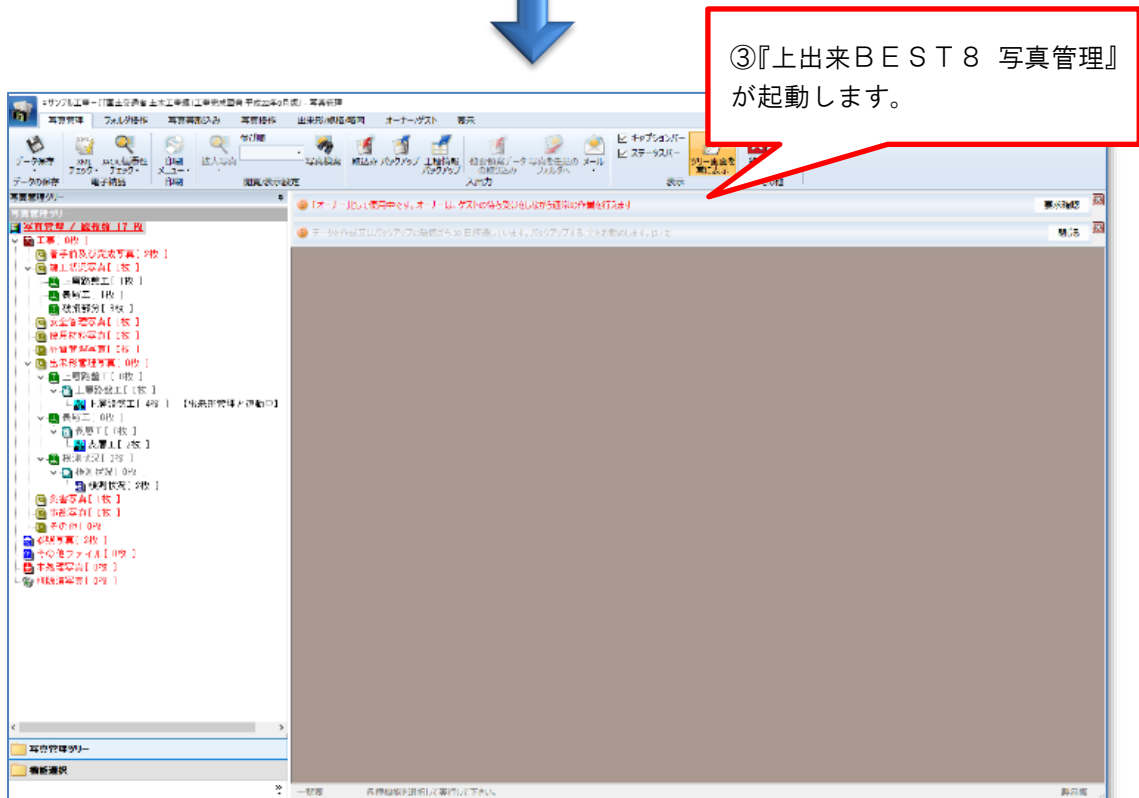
③『上出来ＢＥＳＴ８ 写真管理』が起動します。

<サンプル工事> [国土交通省 土木工事編 [工事完成図書 平成22年9月版] : 写真管理

写真管理 フォルダ操作 写真取込み 写真移動 出来形/検査編集 オーナー/ゲスト 表示

データ保存 XML チェック 電子納品 チェック 印刷 メニュー 絞込み 写真検索 取込み バックアップ キャプションバー ステータスバー

データの保存 電子納品 印刷 閲覧/表示設定 入出力 表示

写真管理ツリー

写真管理 / 総枚数 17 枚
工事 [ 0枚 ]
着手前及び完成写真 [ 2枚 ]
施工状況写真 [ 1枚 ]
一般舗装工 [ 1枚 ]
表層工 [ 1枚 ]
検測部分 [ 1枚 ]
安全管理写真 [ 1枚 ]
使用材料写真 [ 1枚 ]
品質管理写真 [ 1枚 ]
出来形管理写真 [ 0枚 ]
上層路盤 [ 0枚 ]
上層路盤工 [ 1枚 ]
上層路盤工 [ 4枚 ]
表層工 [ 0枚 ]
表層工 [ 1枚 ]
表層工 [ 2枚 ]
検測状況 [ 2枚 ]
検測状況 [ 0枚 ]
検測状況 [ 2枚 ]
災害写真 [ 1枚 ]
事故写真 [ 1枚 ]
その他 [ 0枚 ]
参考写真 [ 2枚 ]
その他ファイル [ 0枚 ]
未整理写真 [ 0枚 ]
削除済写真 [ 0枚 ]

写真管理ツリー
機能選択

要求確認
閉じる